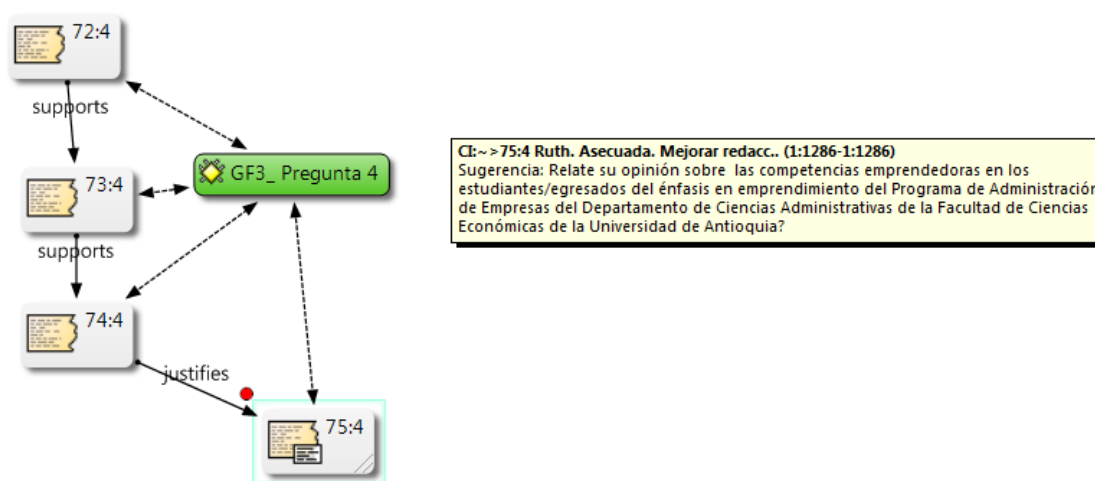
72:4

supports

73:4

GF3_ Pregunta 4

supports

74:4

justifies

75:4

CI:~>75:4 Ruth. Asecuada. Mejorar redacc.. (1:1286-1:1286)
Sugerencia: Relate su opinión sobre las competencias emprendedoras en los estudiantes/egresados del énfasis en emprendimiento del Programa de Administración de Empresas del Departamento de Ciencias Administrativas de la Facultad de Ciencias Económicas de la Universidad de Antioquia?